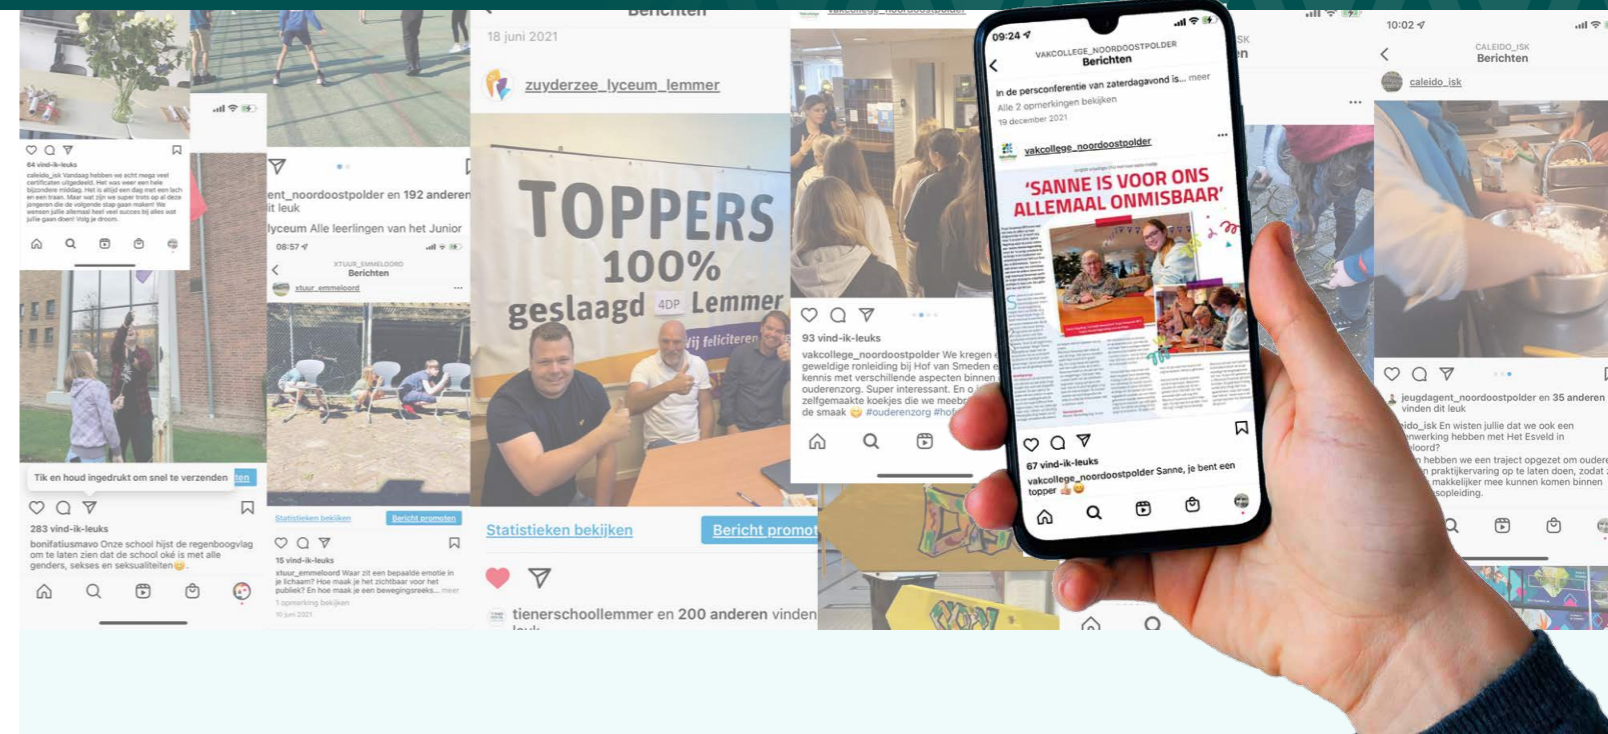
64 vind-ik-leuks

caleido_isk Vandaag hebben we acht mega veel certificaten uitgedeeld. Het was weer een hele bijzondere middag. Het is altijd een dag met een lach en een traan. Maar wat zijn we super trots op al deze jongeren die de volgende stap gaan maken! We wensen jullie allemaal heel veel succes bij alles wat jullie gaan doen! Volg je droom.

Tik en houd ingedrukt om snel te verzenden

283 vind-ik-leuks

bonifatiusmavo Onze school hijst de regenboogvlag om te laten zien dat de school oké is met alle genders, sekses en seksualiteiten

ent_noordoostpolder en 192 anderen

it leuk

lyceum Alle leerlingen van het Junior

08:57

XTUUR_EMMELOORD
Berichten

xtuur_emmeloord

Statistieken bekijken

Bericht promoten

15 vind-ik-leuks

xtuur_emmeloord Waar zit een bepaalde emotie in je lichaam? Hoe maak je het zichtbaar voor het publiek? En hoe maak je een bewegingsreeks... meer

1 opmerking bekijken

10 juni 2021

Berichten

18 juni 2021

zuyderzee_lyceum_lemmer

TOPPERS 100% geslaagd 4DP Lemmer

Wij feliciteren

Statistieken bekijken

Bericht promot

tienerschoollemmer en 200 anderen vinden

93 vind-ik-leuks

vakcollege_noordoostpolder We kregen een geweldige ronleiding bij Hof van Smeden en kennis met verschillende aspecten binnen de ouderenzorg. Super interessant. En o zelfgemaakte koekjes die we meebr de smaak #ouderenzorg #hof

09:24

VAKCOLLEGE_NOORDOOSTPOLDER
Berichten

In de persconferentie van zaterdagavond is... meer

Alle 2 opmerkingen bekijken

19 december 2021

vakcollege_noordoostpolder

'SANNE IS VOOR ONS ALLEMAAL ONMISBAAR'

67 vind-ik-leuks

vakcollege_noordoostpolder Sanne, je bent een topper

10:02

CALEIDO_ISK
Berichten

caleido_isk

jeugdagent_noordoostpolder en 35 anderen vinden dit leuk

eido_isk En wisten jullie dat we ook een nwerking hebben met Het Esveld in loord?

n hebben we een traject opgezet om oudere n praktijkervaring op te laten doen, zodat makkelijker mee kunnen komen binnen sopleiding.